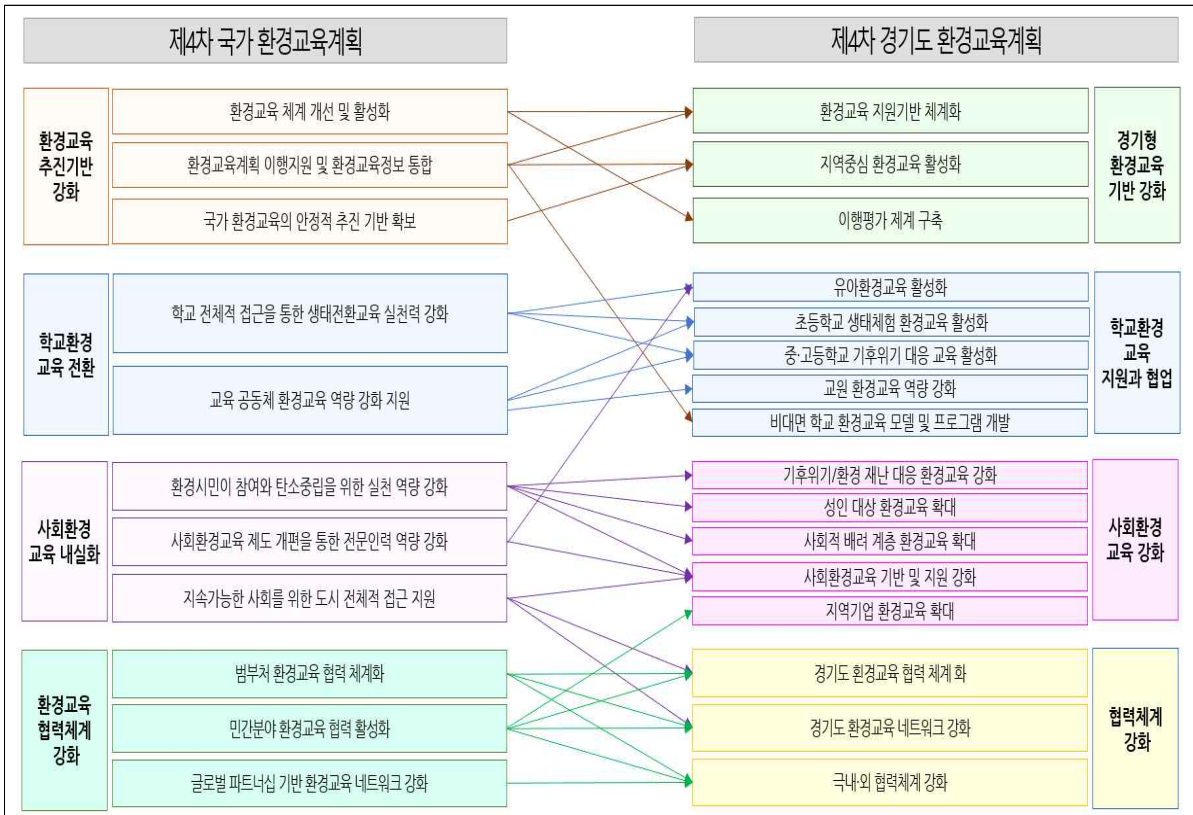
제4차 국가 환경교육계획

환경교육 추진기반 강화

환경교육 체계 개선 및 활성화

환경교육계획 이행지원 및 환경교육정보 통합

국가 환경교육의 안정적 추진 기반 확보

학교환경 교육 전환

학교 전체적 접근을 통한 생태전환교육 실천력 강화

교육 공동체 환경교육 역량 강화 지원

사회환경 교육 내실화

환경시민이 참여와 탄소중립을 위한 실천 역량 강화

사회환경교육 제도 개편을 통한 전문인력 역량 강화

지속가능한 사회를 위한 도시 전체적 접근 지원

환경교육 협력체계 강화

범부처 환경교육 협력 체계화

민간분야 환경교육 협력 활성화

글로벌 파트너십 기반 환경교육 네트워크 강화

제4차 경기도 환경교육계획

환경교육 지원기반 체계화

지역중심 환경교육 활성화

이행평가 체계 구축

경기형 환경교육 기반 강화

유아환경교육 활성화

초등학교 생태체험 환경교육 활성화

중·고등학교 기후위기 대응 교육 활성화

교원 환경교육 역량 강화

비대면 학교 환경교육 모델 및 프로그램 개발

학교환경 교육 지원과 협업

기후위기/환경 재난 대응 환경교육 강화

성인 대상 환경교육 확대

사회적 배려 계층 환경교육 확대

사회환경교육 기반 및 지원 강화

지역기업 환경교육 확대

사회환경 교육 강화

경기도 환경교육 협력 체계 화

경기도 환경교육 네트워크 강화

국내·외 협력체계 강화

협력체계 강화